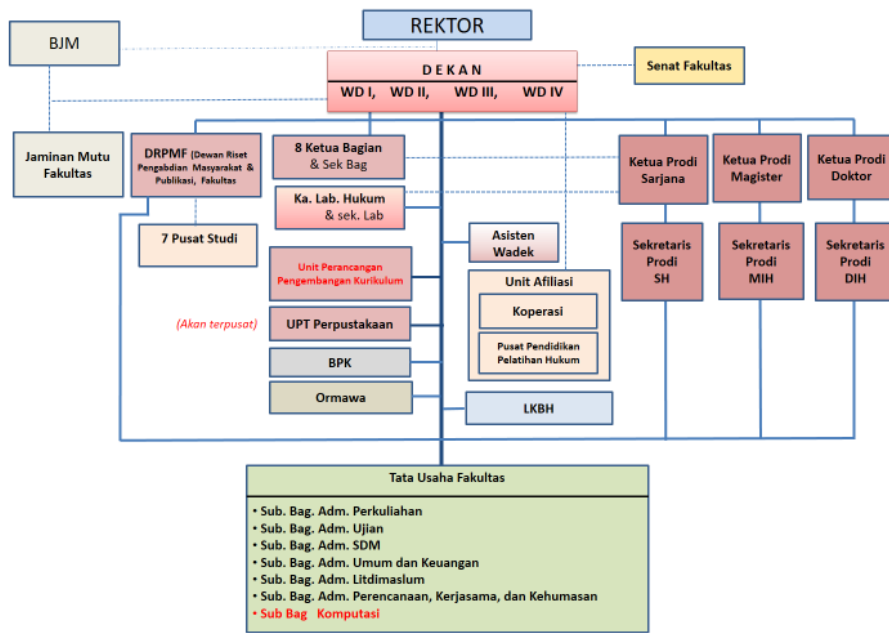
REKTOR

BJM

DEKAN

WD I, WD II, WD III, WD IV

Senat Fakultas

Jaminan Mutu Fakultas

DRPMF (Dewan Riset Pengabdian Masyarakat & Publikasi, Fakultas

7 Pusat Studi

8 Ketua Bagian & Sek Bag

Ka. Lab. Hukum & sek. Lab

Unit Perancangan Pengembangan Kurikulum

(Akan terpusat)

UPT Perpustakaan

BPK

Ormawa

Asisten Wadek

Unit Afiliasi

Koperasi

Pusat Pendidikan Pelatihan Hukum

LKBH

Ketua Prodi Sarjana

Ketua Prodi Magister

Ketua Prodi Doktor

Sekretaris Prodi SH

Sekretaris Prodi MIH

Sekretaris Prodi DIH

Tata Usaha Fakultas

• Sub. Bag. Adm. Perkuliahan
• Sub. Bag. Adm. Ujian
• Sub. Bag. Adm. SDM
• Sub. Bag. Adm. Umum dan Keuangan
• Sub. Bag. Adm. Litdimaslum
• Sub. Bag. Adm. Perencanaan, Kerjasama, dan Kehumasan
• Sub Bag Komputasi